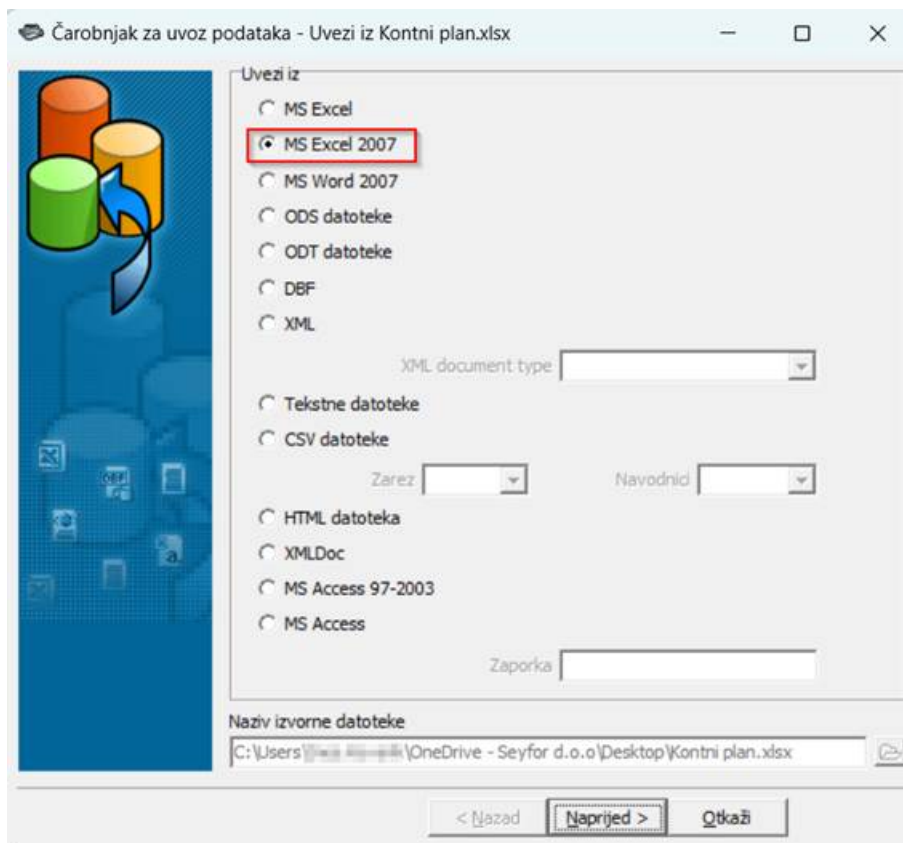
Čarobnjak za uvoz podataka - Uvezi iz Kontni plan.xlsx

Uvezi iz

MS Excel

MS Excel 2007

MS Word 2007

ODS datoteke

ODT datoteke

DBF

XML

XML document type

Tekstne datoteke

CSV datoteke

Zarez

Navodnici

HTML datoteka

XMLDoc

MS Access 97-2003

MS Access

Zaporka

Naziv izvorne datoteke

C:\Users\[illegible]\OneDrive - Seyfor d.o.o\Desktop\Kontni plan.xlsx

< Nazad

Naprijed >

Otkaži